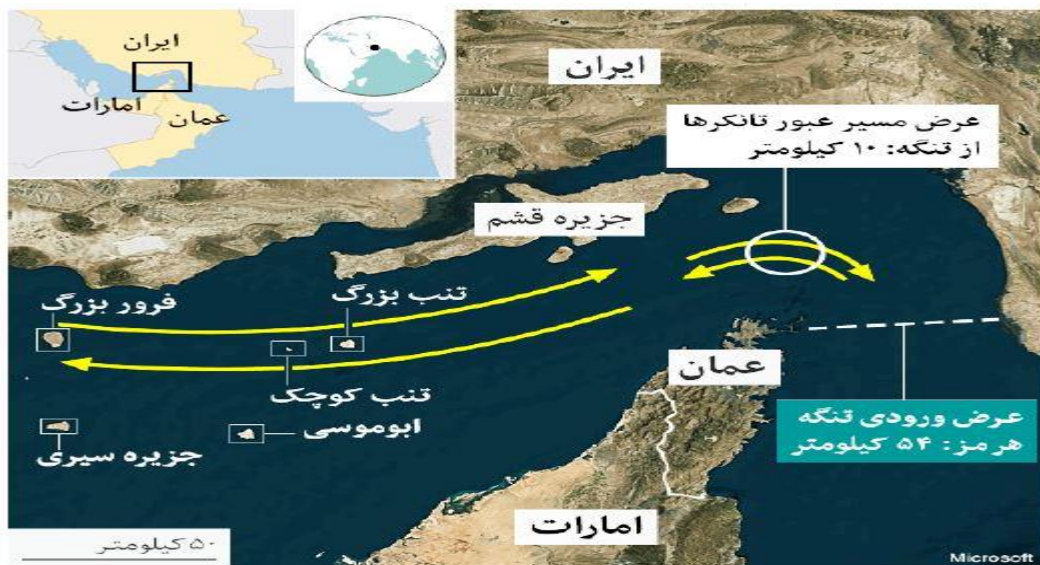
ایران
امارات
عمان

ایران

عرض مسیر عبور تانکرها از تنگه: ۱۰ کیلومتر

جزیره قشم

فرور بزرگ

تنب بزرگ

عمان

تنب کوچک

ابوموسی

جزیره سیری

عرض ورودی تنگه هرمز: ۵۴ کیلومتر

امارات

۵۰ کیلومتر

Microsoft